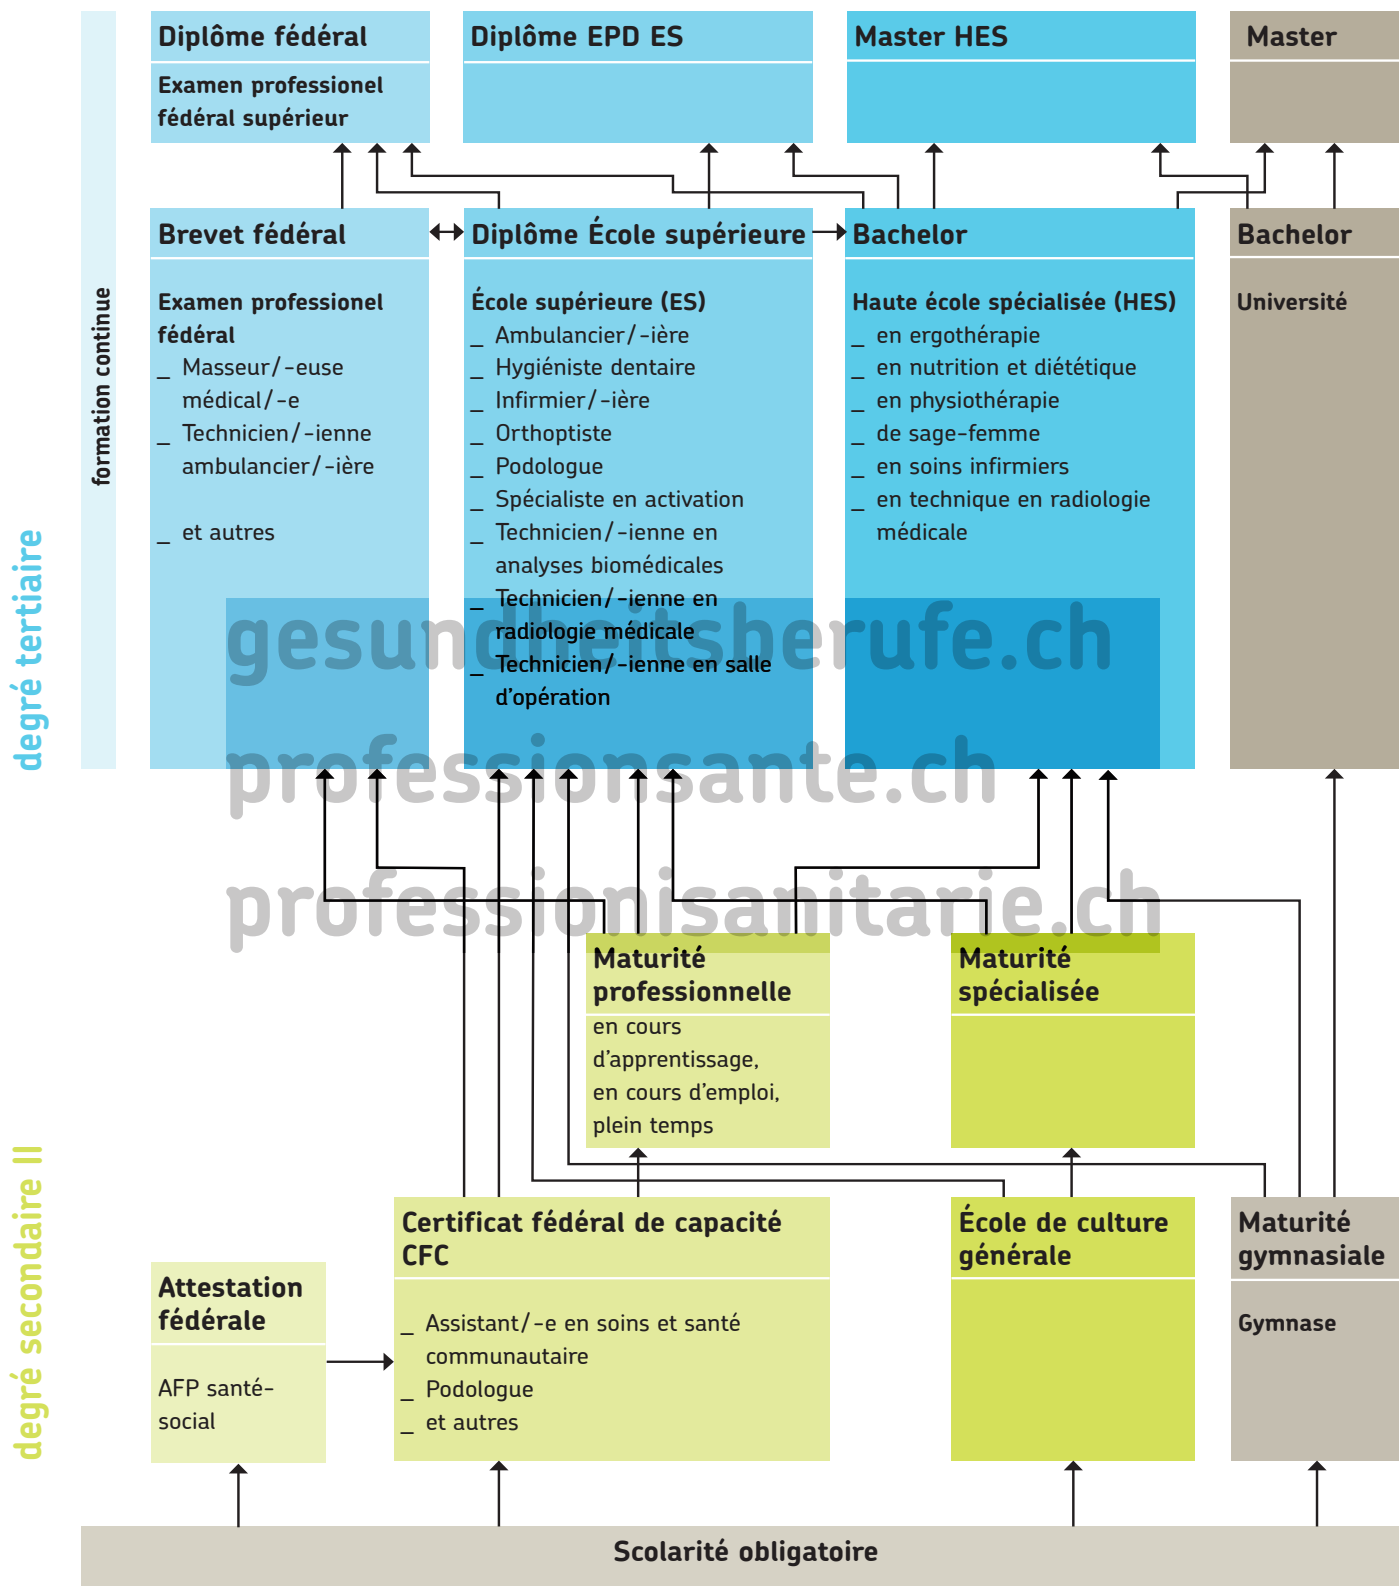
formation continue

degré tertiaire

Diplôme fédéral

Examen professionel fédéral supérieur

Diplôme EPD ES

Master HES

Master

Brevet fédéral

Examen professionel fédéral
_ Masseur/-euse médical/-e
_ Technicien/-ienne ambulancier/-ière

_ et autres

Diplôme École supérieure

École supérieure (ES)
_ Ambulancier/-ière
_ Hygiéniste dentaire
_ Infirmier/-ière
_ Orthoptiste
_ Podologue
_ Spécialiste en activation
_ Technicien/-ienne en analyses biomédicales
_ Technicien/-ienne en radiologie médicale
_ Technicien/-ienne en salle d'opération

Bachelor

Haute école spécialisée (HES)
_ en ergothérapie
_ en nutrition et diététique
_ en physiothérapie
_ de sage-femme
_ en soins infirmiers
_ en technique en radiologie médicale

Bachelor

Université

gesundheitsberufe.ch
professionsante.ch
professionisanitarie.ch

degré secondaire II

Maturité professionnelle
en cours d'apprentissage, en cours d'emploi, plein temps

Maturité spécialisée

Attestation fédérale

AFP santé-social

Certificat fédéral de capacité CFC

_ Assistant/-e en soins et santé communautaire
_ Podologue
_ et autres

École de culture générale

Maturité gymnasiale

Gymnase

Scolarité obligatoire